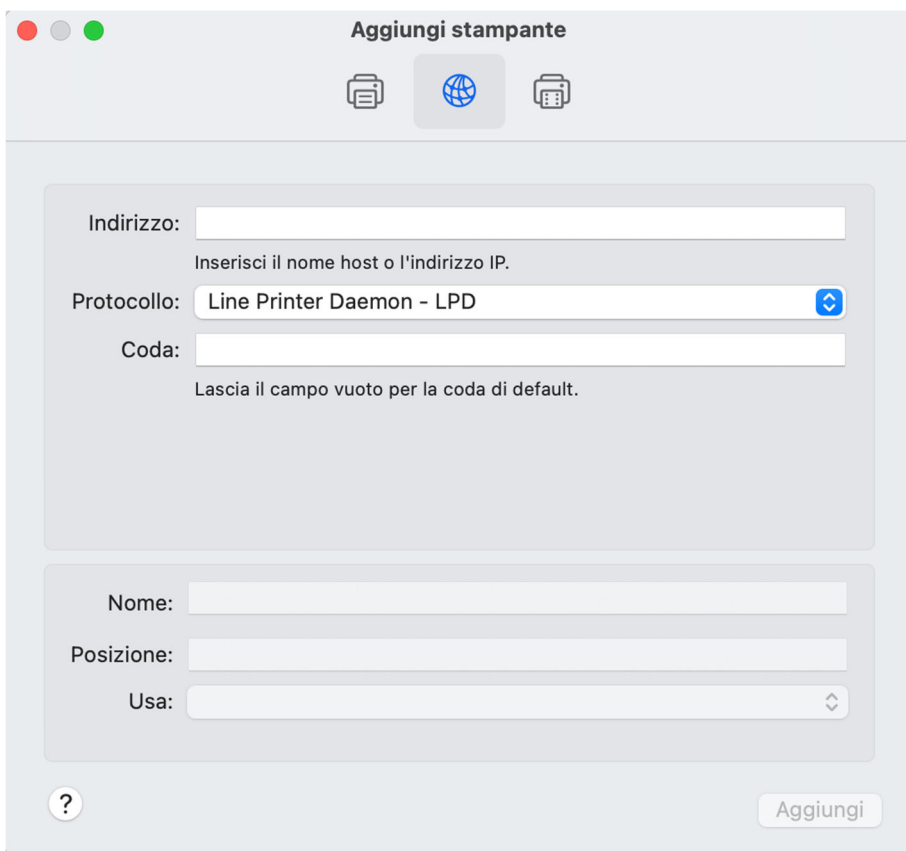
Aggiungi stampante

Indirizzo:

Inserisci il nome host o l'indirizzo IP.

Protocollo: Line Printer Daemon - LPD

Coda:

Lascia il campo vuoto per la coda di default.

Nome:

Posizione:

Usa:

?

Aggiungi